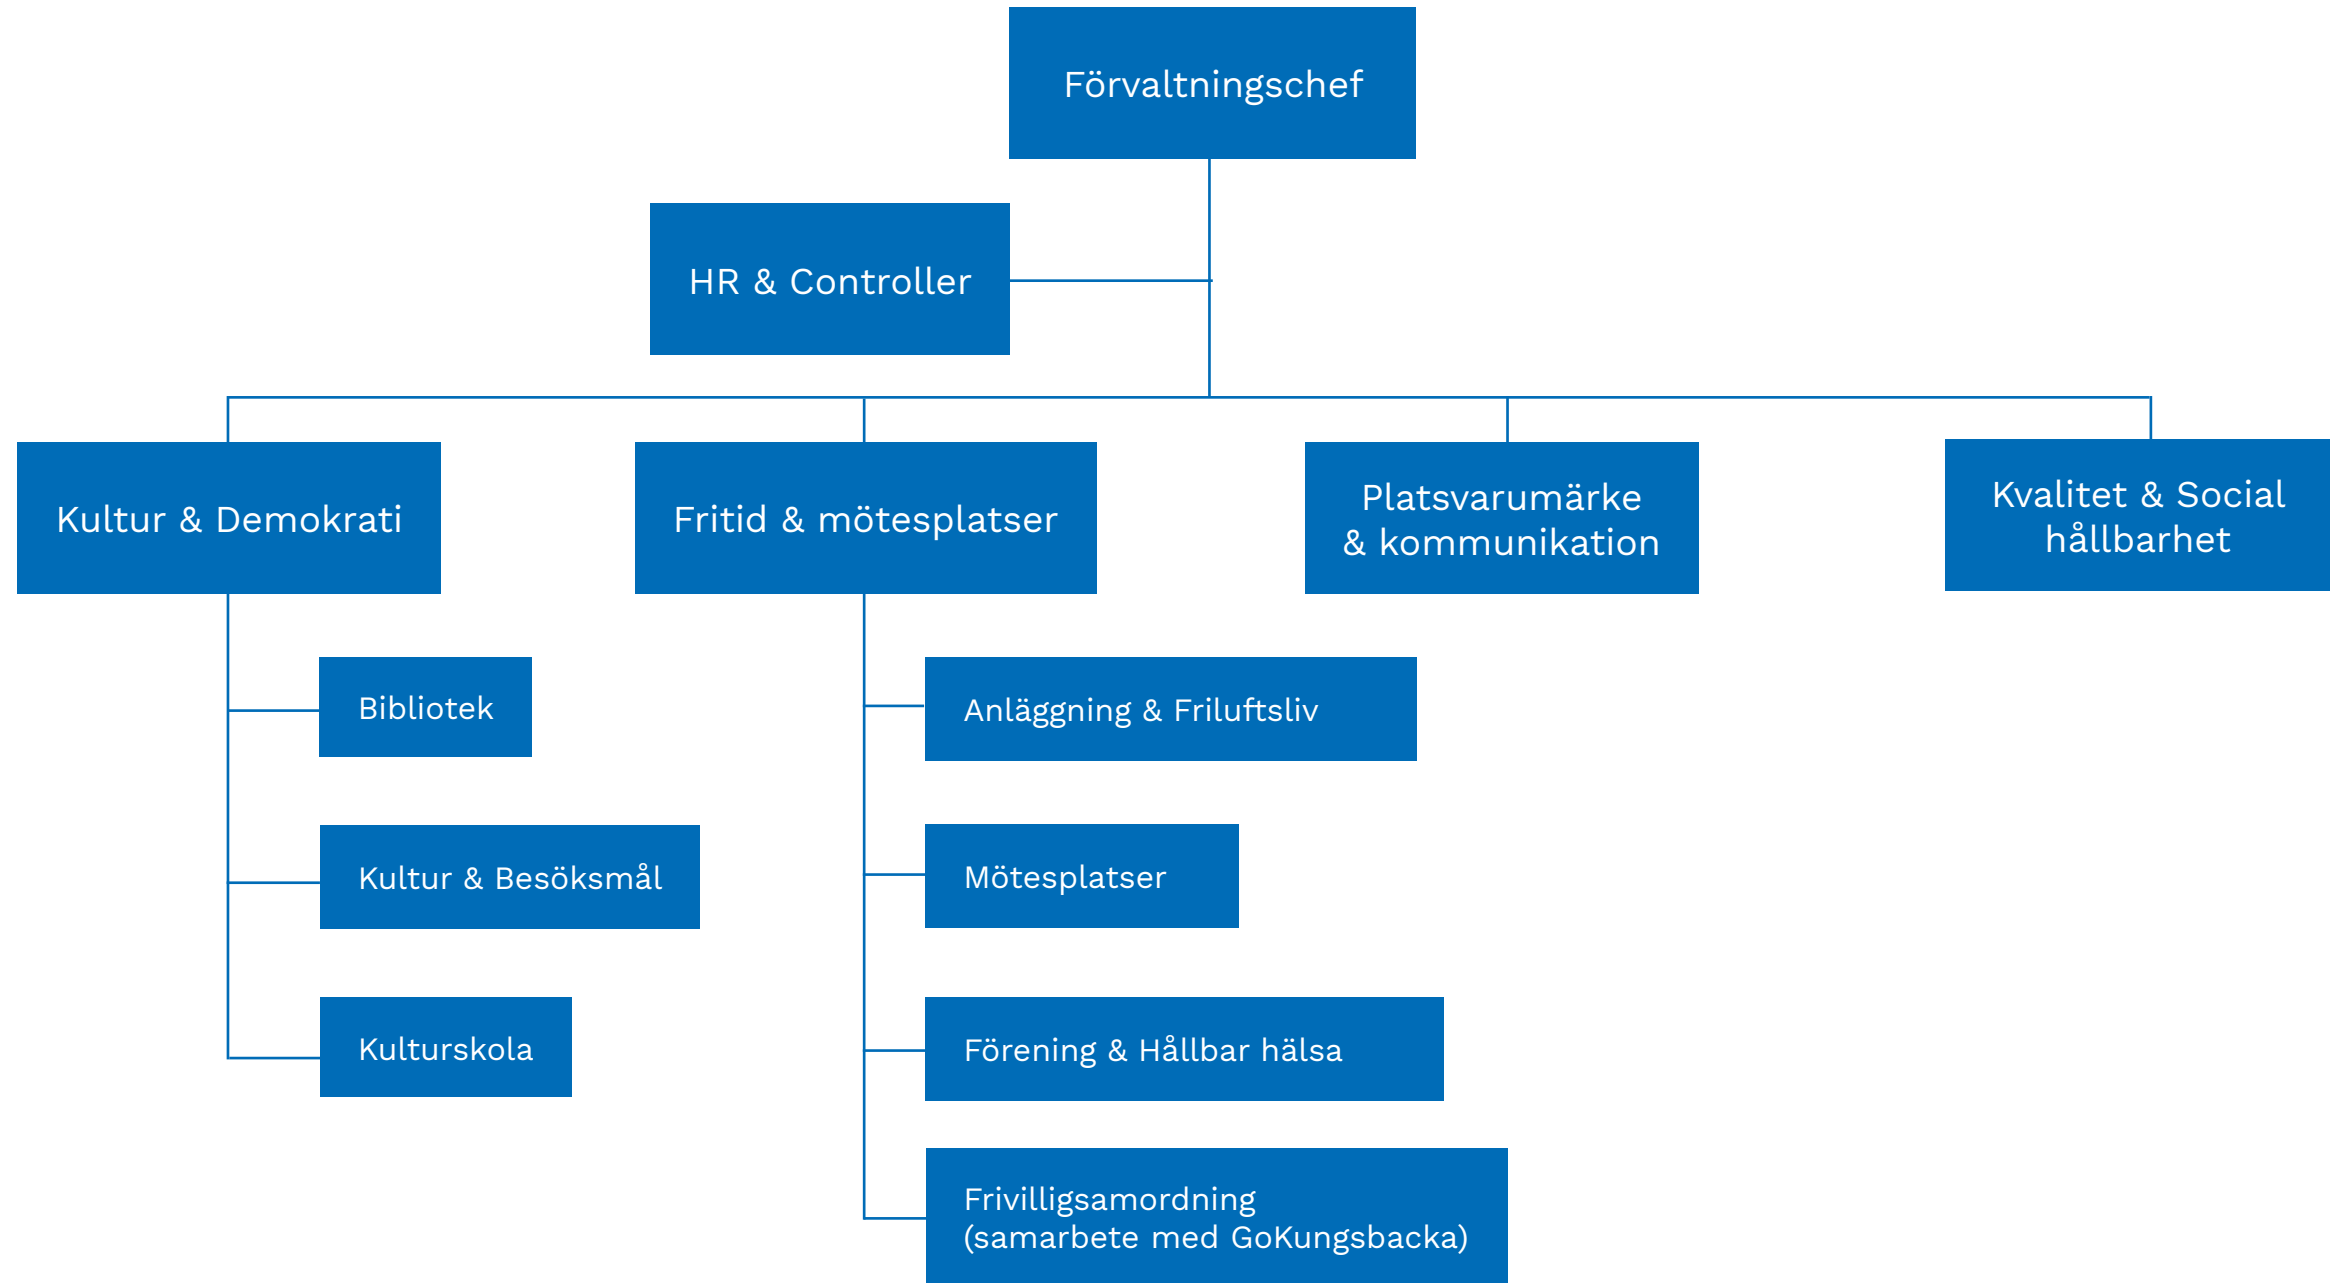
Förvaltningschef

HR & Controller

Kultur & Demokrati

Fritid & mötesplatser

Platsvarumärke & kommunikation

Kvalitet & Social hållbarhet

Bibliotek

Kultur & Besöksmål

Kulturskola

Anläggning & Friluftsliv

Mötesplatser

Förening & Hållbar hälsa

Frivilligsamordning (samarbete med GoKungsbacka)